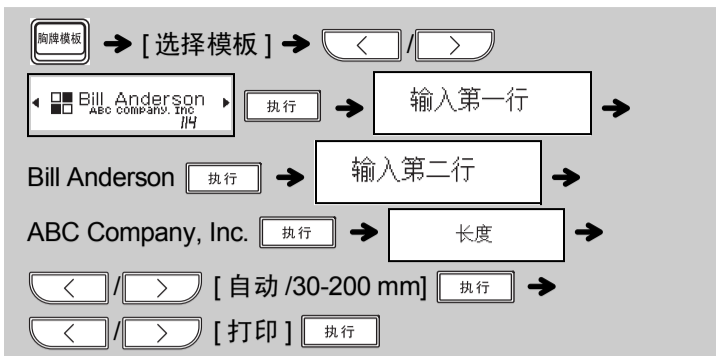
胸牌模板 ➔ [ 选择模板 ] ➔ 〈 / 〉

Bill Anderson ABC Company, Inc. 1/14 执行 ➔ 输入第一行 ➔

Bill Anderson 执行 ➔ 输入第二行 ➔

ABC Company, Inc. 执行 ➔ 长度 ➔

〈 / 〉 [ 自动 /30-200 mm] 执行 ➔

〈 / 〉 [ 打印 ] 执行